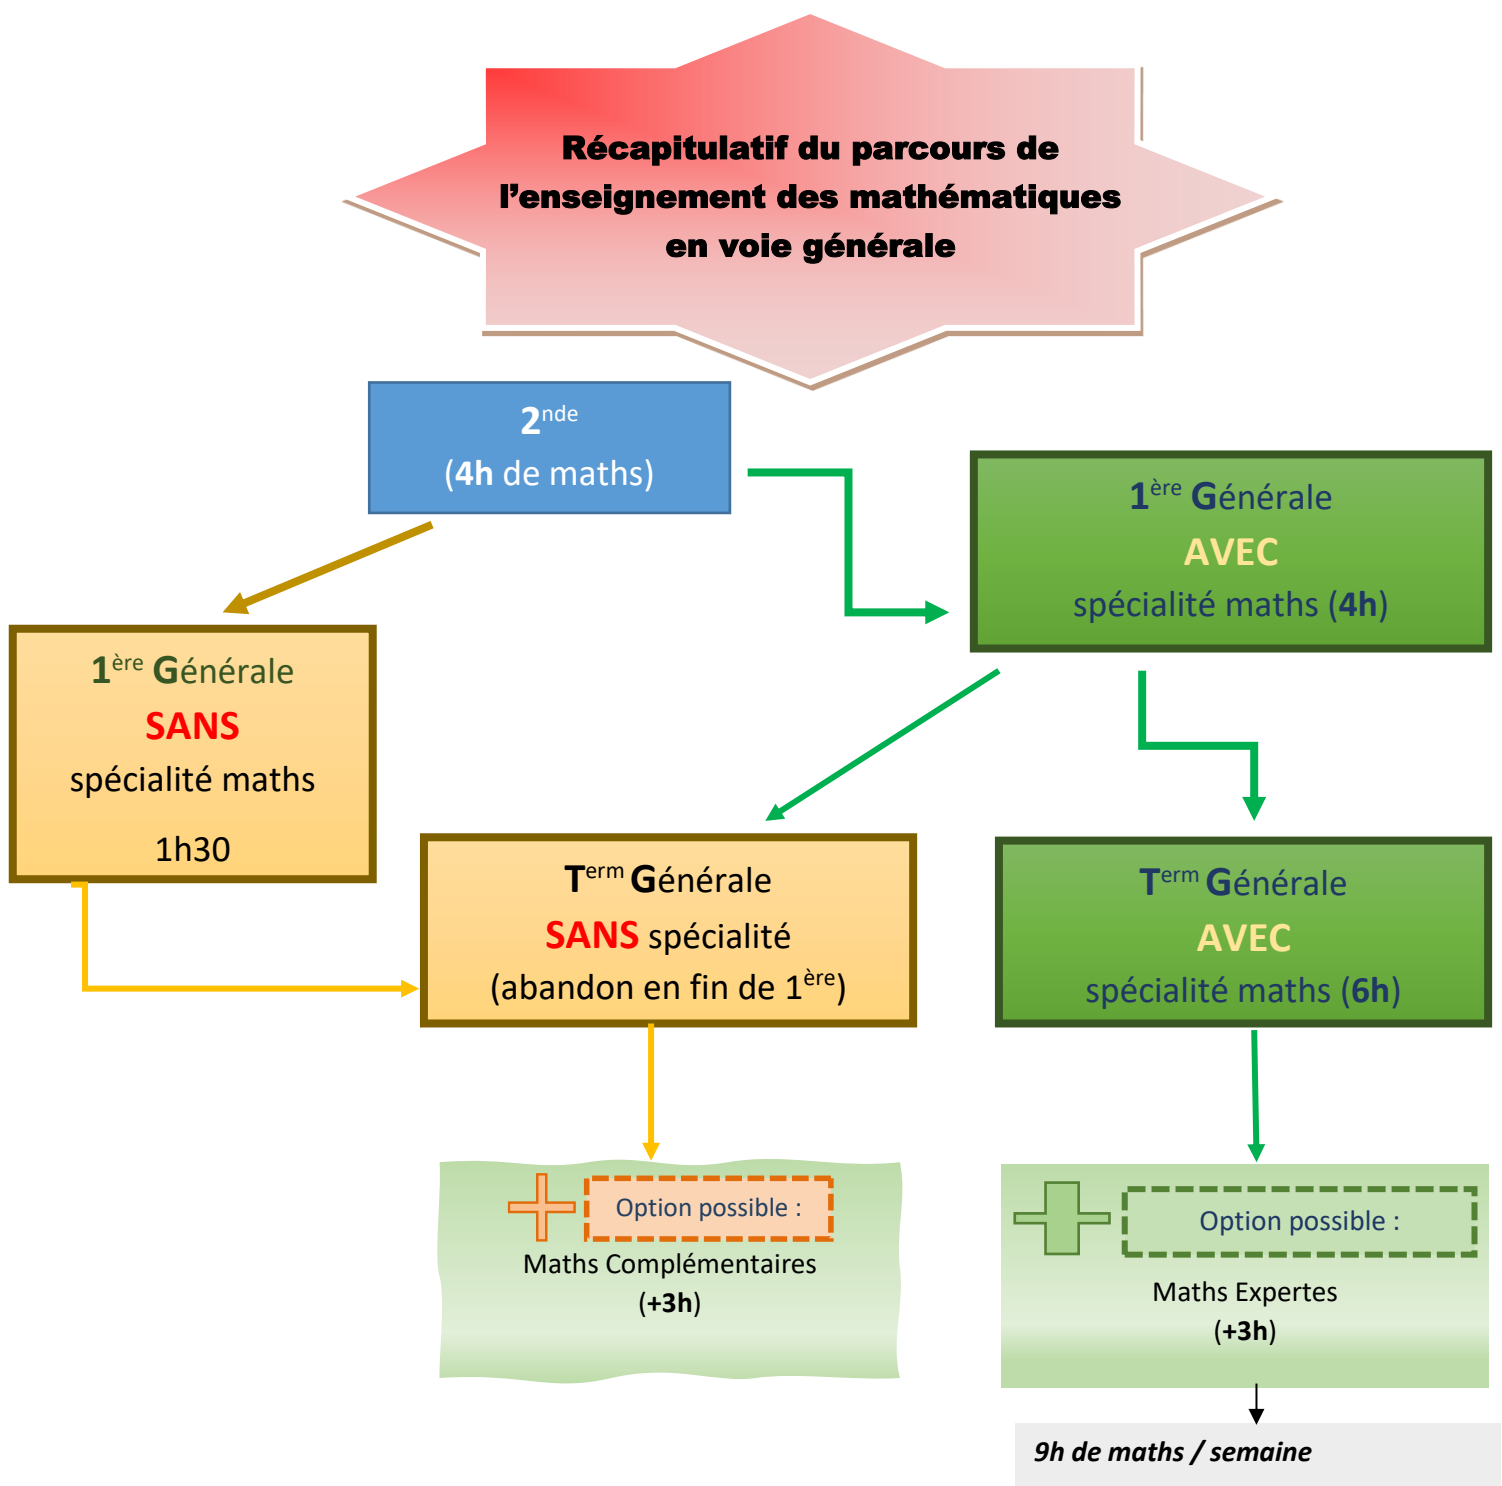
Récapitulatif du parcours de l'enseignement des mathématiques en voie générale

$2^{nde}$
(4h de maths)

$1^{ère}$ Générale
AVEC
spécialité maths (4h)

$1^{ère}$ Générale
SANS
spécialité maths
1h30

$T^{erm}$ Générale
SANS spécialité
(abandon en fin de $1^{ère}$)

$T^{erm}$ Générale
AVEC
spécialité maths (6h)

Option possible :
Maths Complémentaires
(+3h)

Option possible :
Maths Expertes
(+3h)

9h de maths / semaine